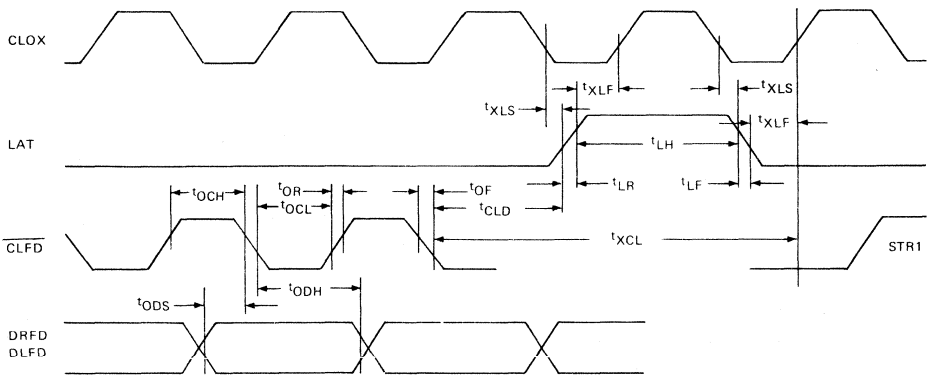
CLOX

$t_{XLF}$

$t_{XLS}$

$t_{XLS}$

LAT

$t_{XLF}$

$t_{LH}$

$t_{OCH}$

$t_{OR}$

$t_{OF}$

$t_{LR}$

$t_{LF}$

$t_{OCL}$

$t_{CLD}$

$\overline{CLFD}$

$t_{XCL}$

STR1

$t_{ODS}$

$t_{ODH}$

DRFD
DLFD